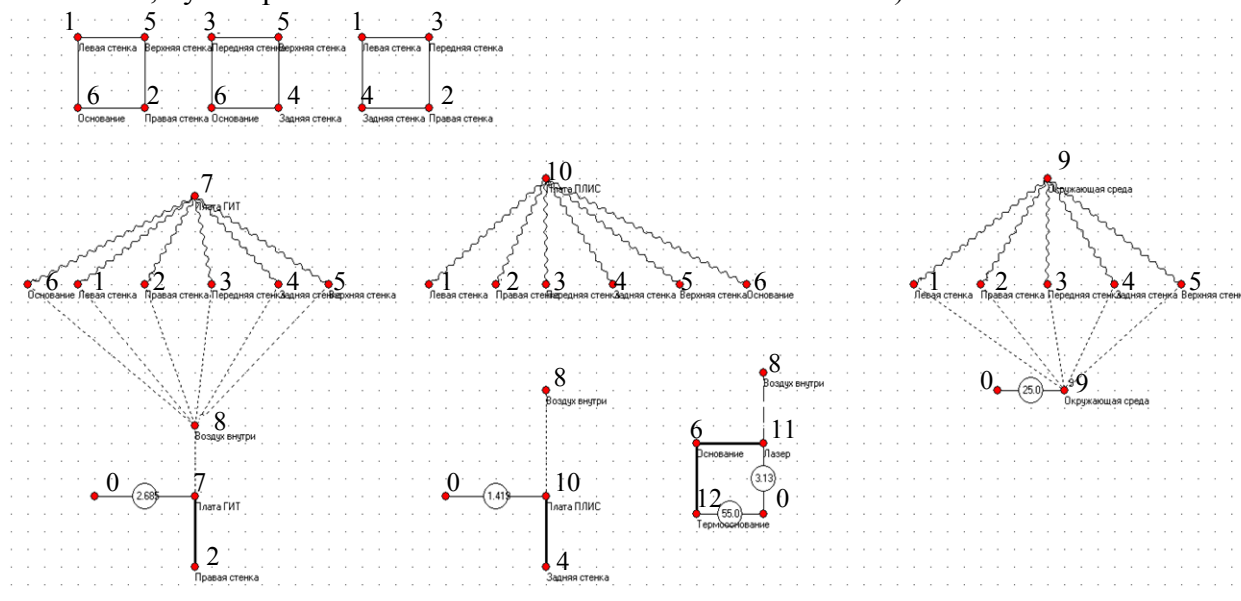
1 Левая стенка 5 Верхняя стенка
6 Основание 2 Правая стенка

3 Передняя стенка 5 Верхняя стенка
6 Основание 4 Задняя стенка

1 Левая стенка 3 Передняя стенка
4 Задняя стенка 2 Правая стенка

7 Плата ГИТ
6 Основание 1 Левая стенка 2 Правая стенка 3 Передняя стенка 4 Задняя стенка 5 Верхняя стенка
8 Воздух внутри

10 Плата ПЛИС
1 Левая стенка 2 Правая стенка 3 Передняя стенка 4 Задняя стенка 5 Верхняя стенка 6 Основание

9 Окружающая среда
1 Левая стенка 2 Правая стенка 3 Передняя стенка 4 Задняя стенка 5 Верхняя стенка

0 25.0 9 Окружающая среда

0 2.685 7 Плата ГИТ
2 Правая стенка

8 Воздух внутри
0 1.415 10 Плата ПЛИС
4 Задняя стенка

8 Воздух внутри
6 Основание 11 Лазер
3.13
12 55.0 0
Термооснование